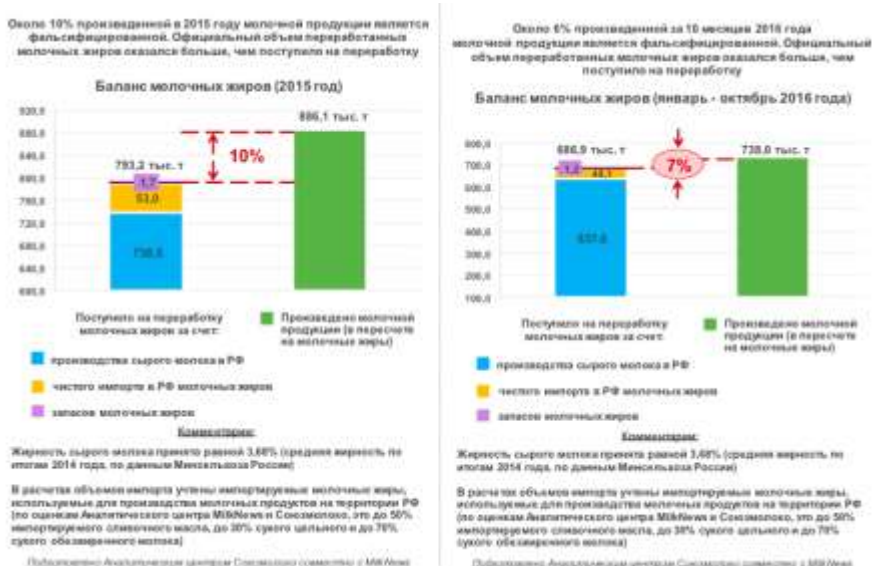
Около 10% произведенной в 2015 году молочной продукции является фальсифицированной. Официальный объем переработанных молочных жиров оказался больше, чем поступило на переработку

Баланс молочных жиров (2015 год)

| |
|---|
| 920,0 |
| 880,0 |
| 840,0 |
| 800,0 |
| 760,0 |
| 720,0 |
| 680,0 |
| 640,0 |
| 600,0 |

793,2 тыс. т
1,7
53,0
738,5
886,1 тыс. т
10%

Поступило на переработку молочных жиров за счет:
Произведено молочной продукции (в пересчете на молочные жиры)
производства сырого молока в РФ
чистого импорта в РФ молочных жиров
запасов молочных жиров

Комментарии:
Жирность сырого молока принята равной 3,68% (средняя жирность по итогам 2014 года, по данным Минсельхоза России)

В расчетах объемов импорта учтены импортируемые молочные жиры, используемые для производства молочных продуктов на территории РФ (по оценкам Аналитического центра MilkNews и Союзмолоко, это до 50% импортируемого сливочного масла, до 30% сухого цельного и до 70% сухого обезжиренного молока)

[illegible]

Около 6% произведенной за 10 месяцев 2016 года молочной продукции является фальсифицированной. Официальный объем переработанных молочных жиров оказался больше, чем поступило на переработку

Баланс молочных жиров (январь - октябрь 2016 года)

| |
|---|
| 800,0 |
| 700,0 |
| 600,0 |
| 500,0 |
| 400,0 |
| 300,0 |
| 200,0 |
| 100,0 |

686,9 тыс. т
1,2
48,1
637,6
738,0 тыс. т
7%

Поступило на переработку молочных жиров за счет:
Произведено молочной продукции (в пересчете на молочные жиры)
производства сырого молока в РФ
чистого импорта в РФ молочных жиров
запасов молочных жиров

Комментарии:
Жирность сырого молока принята равной 3,68% (средняя жирность по итогам 2014 года, по данным Минсельхоза России)

В расчетах объемов импорта учтены импортируемые молочные жиры, используемые для производства молочных продуктов на территории РФ (по оценкам Аналитического центра MilkNews и Союзмолоко, это до 50% импортируемого сливочного масла, до 30% сухого цельного и до 70% сухого обезжиренного молока)

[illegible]